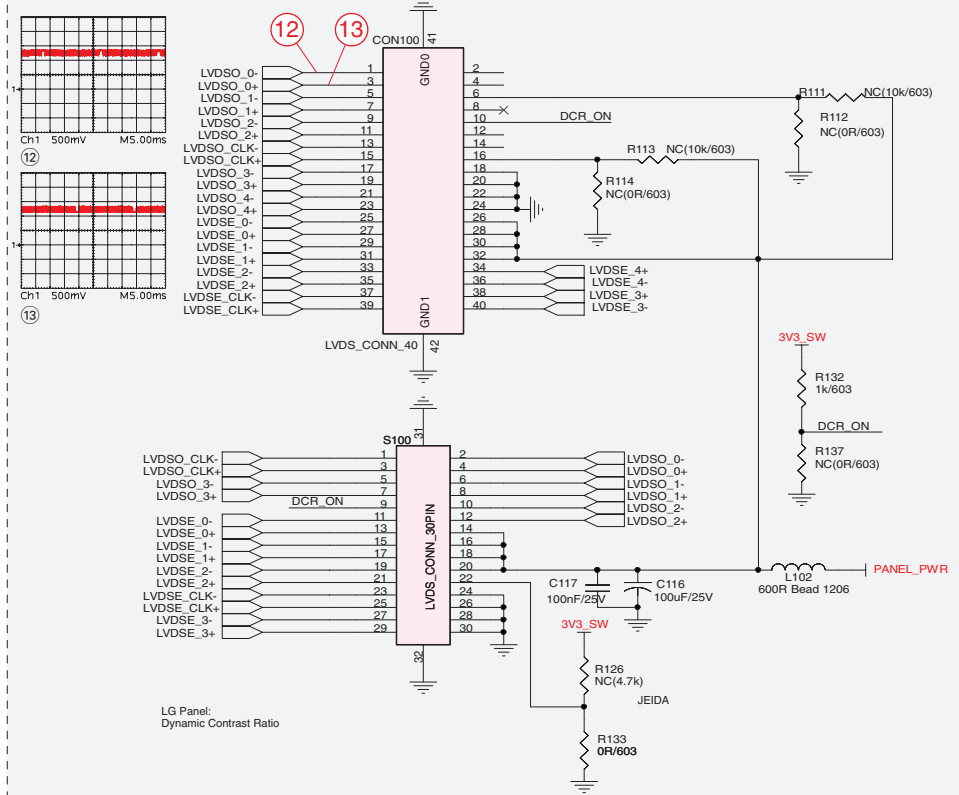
1
Ch1 500mV M5.00ms
⑫
1
Ch1 500mV M5.00ms
⑬

12 13
CON100
41
GND0
GND1
42
LVDS_CONN_40

LVDSO_0- 1 2
LVDSO_0+ 3 4
LVDSO_1- 5 6
LVDSO_1+ 7 8
LVDSO_2- 9 10 DCR_ON
LVDSO_2+ 11 12
LVDSO_CLK- 13 14
LVDSO_CLK+ 15 16
LVDSO_3- 17 18
LVDSO_3+ 19 20
LVDSO_4- 21 22
LVDSO_4+ 23 24
LVDSE_0- 25 26
LVDSE_0+ 27 28
LVDSE_1- 29 30
LVDSE_1+ 31 32
LVDSE_2- 33 34 LVDSE_4+
LVDSE_2+ 35 36 LVDSE_4-
LVDSE_CLK- 37 38 LVDSE_3+
LVDSE_CLK+ 39 40 LVDSE_3-

R111 NC(10k/603)
R112 NC(0R/603)
R113 NC(10k/603)
R114 NC(0R/603)

3V3_SW
R132 1k/603
DCR_ON
R137 NC(0R/603)

S100
31
LVDS_CONN_30PIN
32
LVDSO_CLK- 1 2 LVDSO_0-
LVDSO_CLK+ 3 4 LVDSO_0+
LVDSO_3- 5 6 LVDSO_1-
LVDSO_3+ 7 8 LVDSO_1+
DCR_ON 9 10 LVDSO_2-
11 12 LVDSO_2+
LVDSE_0- 13 14
LVDSE_0+ 15 16
LVDSE_1- 17 18
LVDSE_1+ 19 20
LVDSE_2- 21 22
LVDSE_2+ 23 24
LVDSE_CLK- 25 26
LVDSE_CLK+ 27 28
LVDSE_3- 29 30
LVDSE_3+

C117 100nF/25V
C116 100uF/25V
L102 600R Bead 1206
PANEL_PWR
3V3_SW
R126 NC(4.7k)
JEIDA
R133 0R/603

LG Panel:
Dynamic Contrast Ratio